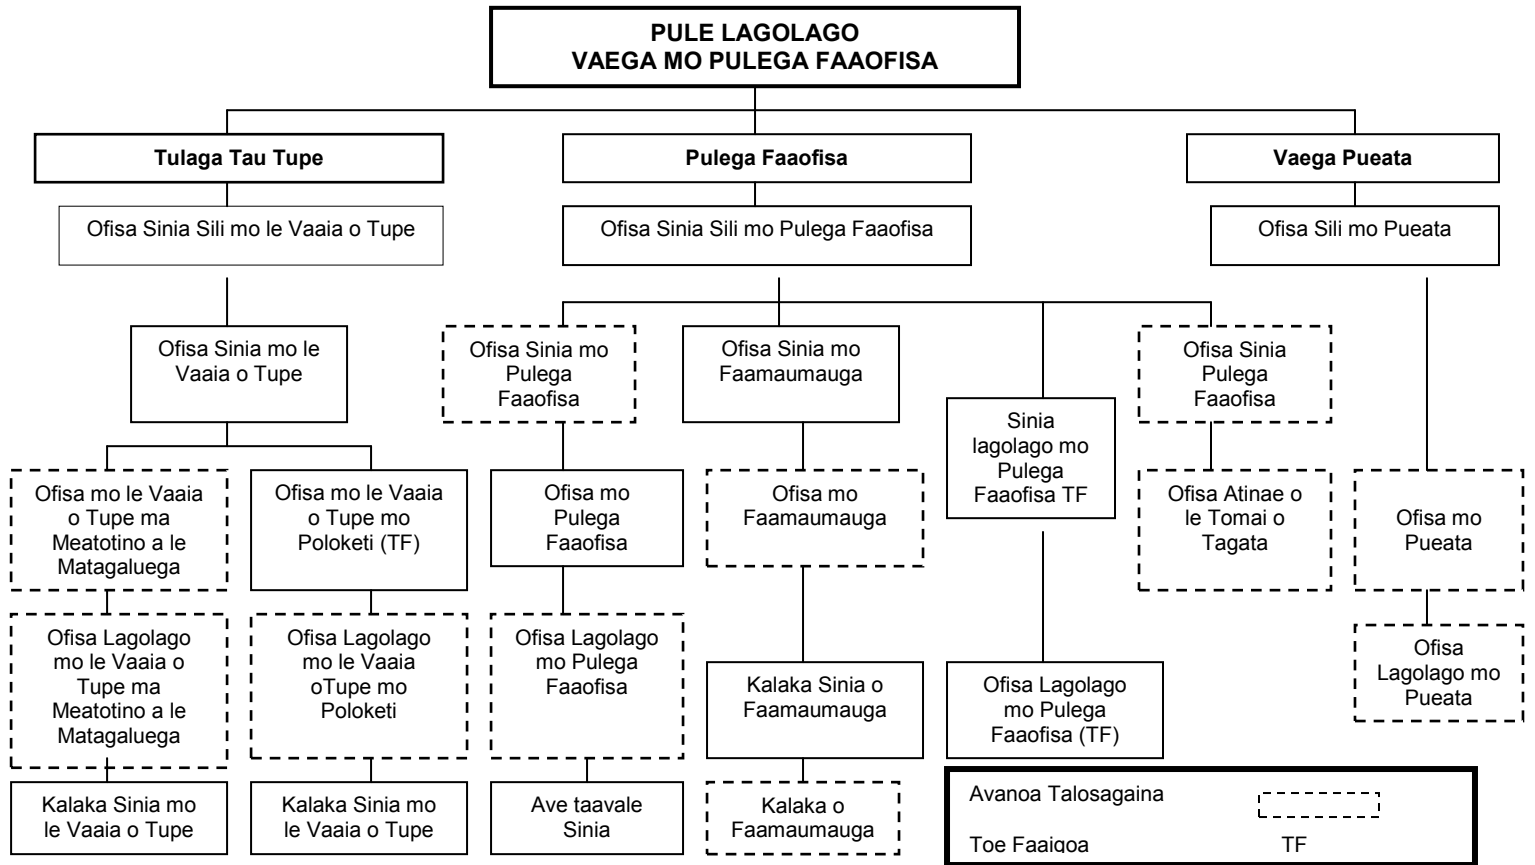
PULE LAGOLAGO
VAEGA MO PULEGA FAAOFISA

Tulaga Tau Tupe

Ofisa Sinia Sili mo le Vaaia o Tupe

Ofisa Sinia mo le Vaaia o Tupe

Ofisa mo le Vaaia o Tupe ma Meatotino a le Matagaluega

Ofisa Lagolago mo le Vaaia o Tupe ma Meatotino a le Matagaluega

Kalaka Sinia mo le Vaaia o Tupe

Ofisa mo le Vaaia o Tupe mo Poloketi (TF)

Ofisa Lagolago mo le Vaaia oTupe mo Poloketi

Kalaka Sinia mo le Vaaia o Tupe

Pulega Faaofisa

Ofisa Sinia Sili mo Pulega Faaofisa

Ofisa Sinia mo Pulega Faaofisa

Ofisa mo Pulega Faaofisa

Ofisa Lagolago mo Pulega Faaofisa

Ave taavale Sinia

Ofisa Sinia mo Faamaumauga

Ofisa mo Faamaumauga

Kalaka Sinia o Faamaumauga

Kalaka o Faamaumauga

Sinia lagolago mo Pulega Faaofisa TF

Ofisa Lagolago mo Pulega Faaofisa (TF)

Ofisa Sinia Pulega Faaofisa

Ofisa Atinae o le Tomai o Tagata

Vaega Pueata

Ofisa Sili mo Pueata

Ofisa mo Pueata

Ofisa Lagolago mo Pueata

Avanoa Talosagaina
Toe Faaigoa TF